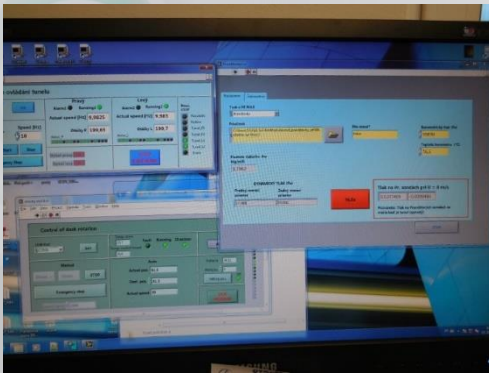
ovládání šenelu

Pravý

Levý

Actual speed [Hz] 9,9825

Actual speed [Hz] 9,985

Speed [Hz]

189,85

188,7

Control of desk rotation

Stop

STOP

Emergency stop

Actual pos.

Start pos.

Actual pos.

Parametry

Tlak v M

DOSAŽENÝ TLAK PO

Tlak na Pr. sondách při U = 0 m/s

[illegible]